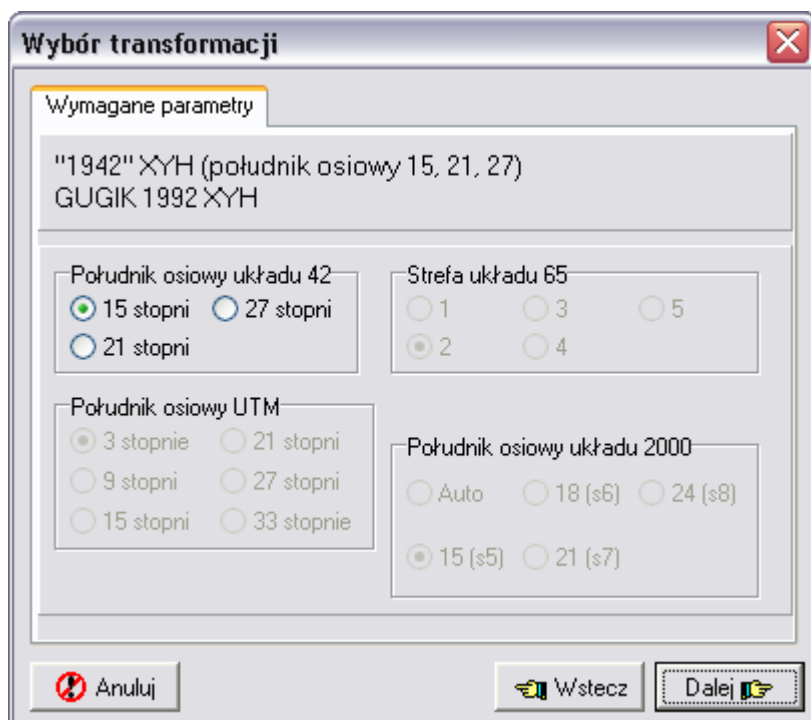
Wybór transformacji

Wymagane parametry

"1942" XYH (południk osiowy 15, 21, 27)
GUGIK 1992 XYH

Południk osiowy układu 42
15 stopni
27 stopni
21 stopni

Strefa układu 65
1
3
5
2
4

Południk osiowy UTM
3 stopnie
21 stopni
9 stopni
27 stopni
15 stopni
33 stopnie

Południk osiowy układu 2000
Auto
18 (s6)
24 (s8)
15 (s5)
21 (s7)

Anuluj
Wstecz
Dalej